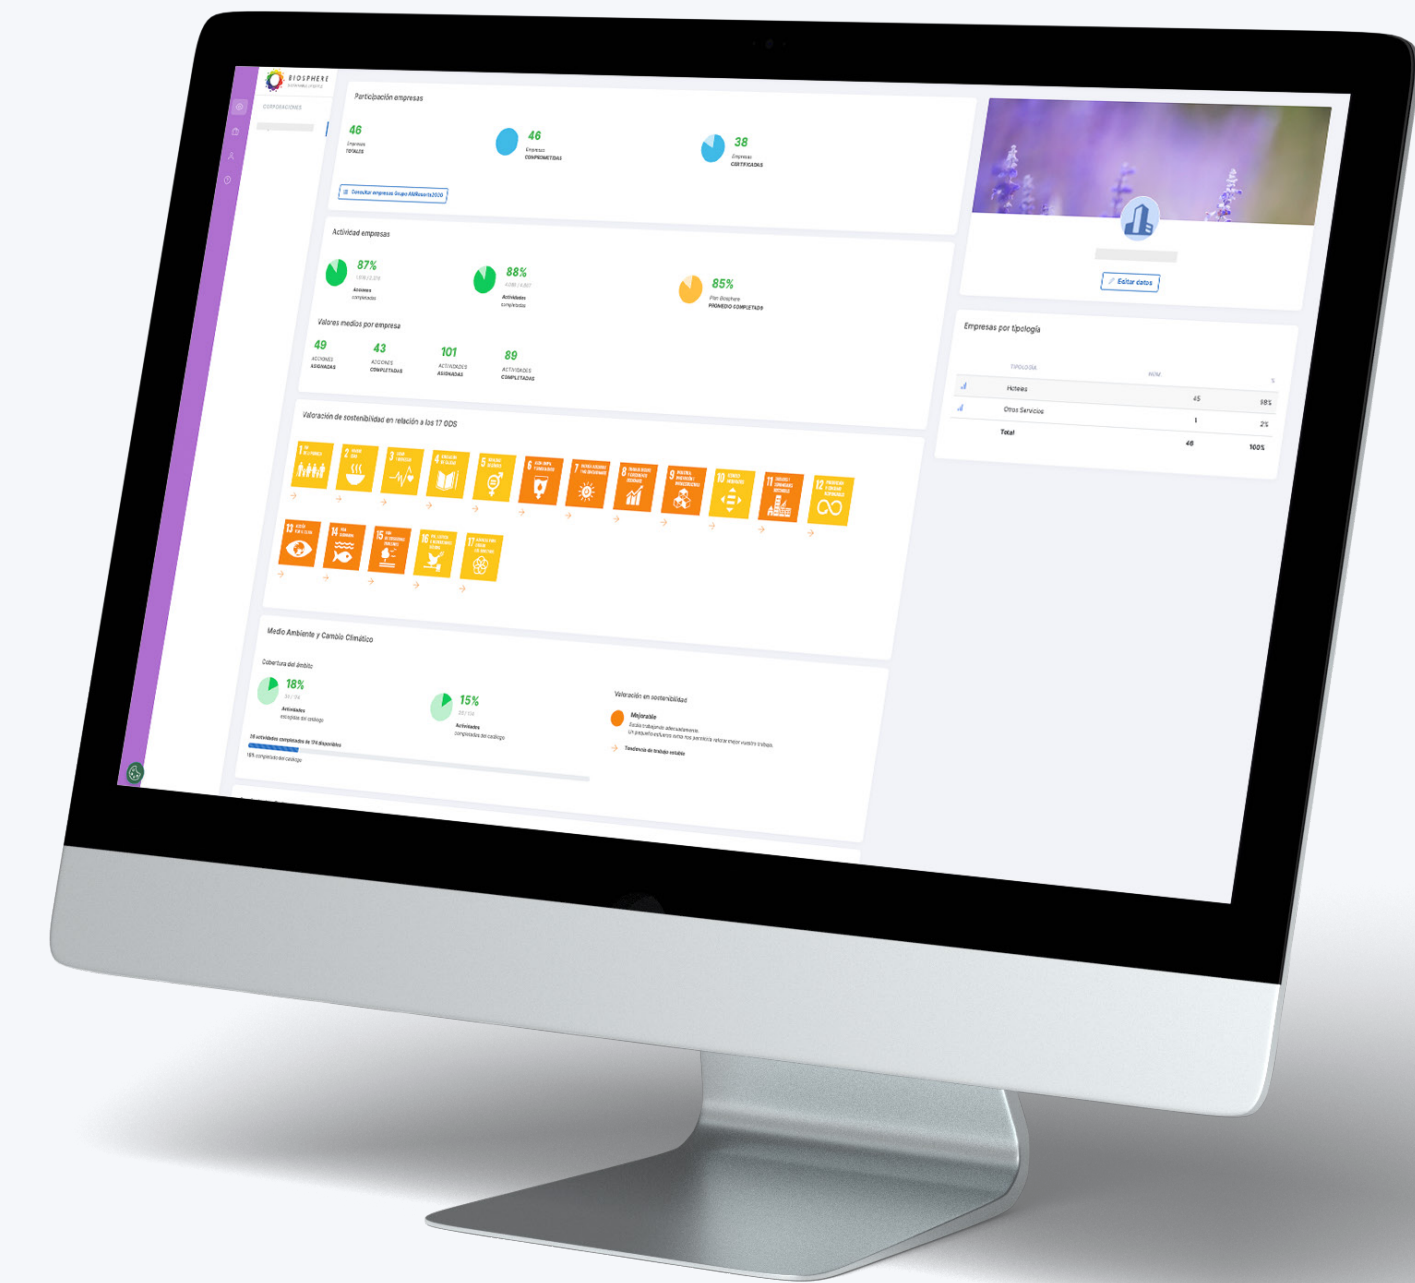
BIOSPHERE

CORPORACIONES

Participación empresas

46
Empresas
TOTALES

46
Empresas
COMPROMETIDAS

38
Empresas
CERTIFICADAS

Consultar empresas Grupo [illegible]

Actividad empresas

87%
Acciones
completadas

88%
Actividades
completadas

85%
Plan Biosphere
PROMEDIO COMPLETADO

Valores medios por empresa

49
ACCIONES
ASIGNADAS

43
ACCIONES
COMPLETADAS

101
ACTIVIDADES
ASIGNADAS

89
ACTIVIDADES
COMPLETADAS

Valoración de sostenibilidad en relación a los 17 ODS

1 2 3 4 5 6 7 8 9 10 11 12 13 14 15 16 17

Medio Ambiente y Cambio Climático

Cobertura del ámbito

18%
Actividades
escogidas del catálogo

15%
Actividades
completadas del catálogo

Valoración en sostenibilidad

Mejorable

Tendencia de trabajo estable

Editar datos

Empresas por tipología

| TIPOLOGÍA | NÚM | % |
|---|---|---|
| Hoteles | 45 | 98% |
| Otros Servicios | 1 | 2% |
| Total | 46 | 100% |